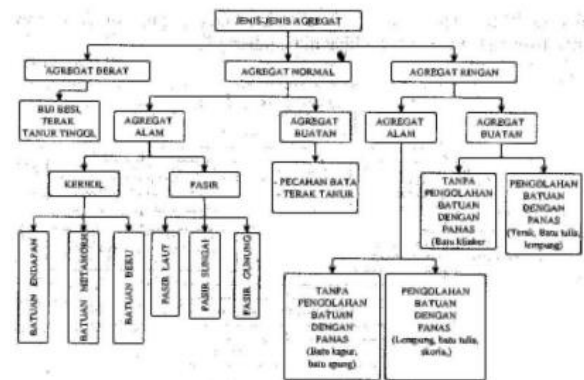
JENIS-JENIS AGREGAT

AGREGAT BERAT

BIJI BESI
TERAK
TANUR TINGGI

AGREGAT NORMAL

AGREGAT ALAM

KERIKIL

BATUAN ENDAPAN

BATUAN METAMORF

BATUAN BEKU

PASIR

PASIR LAUT

PASIR SUNGAI

PASIR GUNUNG

AGREGAT BUATAN

- PECAHAN BATA
- TERAK TANUR

AGREGAT RINGAN

AGREGAT ALAM

TANPA PENGOLAHAN BATUAN DENGAN PANAS (Batu kapur, batu apung)

PENGOLAHAN BATUAN DENGAN PANAS (Lempung, batu tulis, skoria,)

AGREGAT BUATAN

TANPA PENGOLAHAN BATUAN DENGAN PANAS (Batu klinker)

PENGOLAHAN BATUAN DENGAN PANAS (Terak, Batu tulis, lempung)